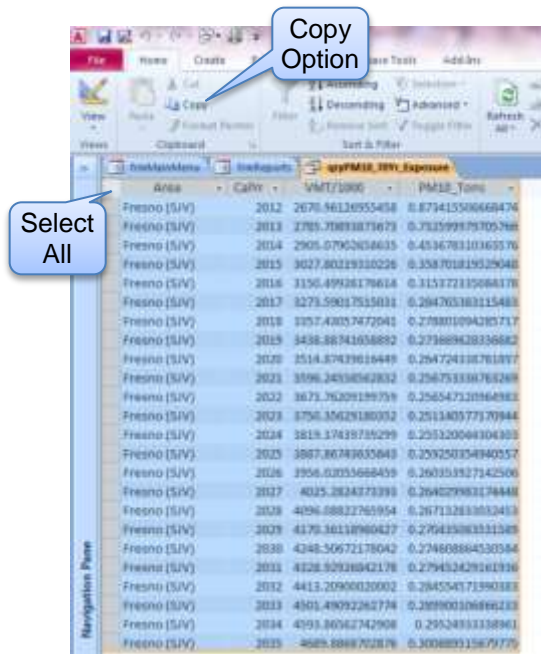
Copy Option

File Home Create Database Tools Add-Ins

View Paste Cut Copy Format Painter Filter Ascending Descending Remove Sort Selection Advanced Toggle Filter Refresh All

Views Clipboard Sort & Filter

EmfacMainMenu EmfacReports qryPM10_20Yr_Exposure

Select All

Navigation Pane

| Area | CalYr | VMT/1000 | PM10_Tons |
|---|---|---|---|
| Fresno (SJV) | 2012 | 2670.96126955458 | 0.873415506668474 |
| Fresno (SJV) | 2013 | 2785.70893875673 | 0.753599979705766 |
| Fresno (SJV) | 2014 | 2905.07902658635 | 0.453678310365576 |
| Fresno (SJV) | 2015 | 3027.80219310226 | 0.358701819529048 |
| Fresno (SJV) | 2016 | 3150.49926176614 | 0.315372335086378 |
| Fresno (SJV) | 2017 | 3273.59017515031 | 0.284765383115483 |
| Fresno (SJV) | 2018 | 3357.43057472041 | 0.278801094285717 |
| Fresno (SJV) | 2019 | 3438.88741658892 | 0.273869628336682 |
| Fresno (SJV) | 2020 | 3514.87439616449 | 0.264724318761897 |
| Fresno (SJV) | 2021 | 3596.24558562832 | 0.256753336763269 |
| Fresno (SJV) | 2022 | 3671.76209199759 | 0.256547120966983 |
| Fresno (SJV) | 2023 | 3750.35629180052 | 0.251340577170944 |
| Fresno (SJV) | 2024 | 3819.37439735299 | 0.255320044304303 |
| Fresno (SJV) | 2025 | 3887.86749635843 | 0.259250354940557 |
| Fresno (SJV) | 2026 | 3956.03055668459 | 0.260353927142506 |
| Fresno (SJV) | 2027 | 4025.2824373393 | 0.264029983174448 |
| Fresno (SJV) | 2028 | 4096.08822765954 | 0.267132833032453 |
| Fresno (SJV) | 2029 | 4170.36118960427 | 0.270435083331589 |
| Fresno (SJV) | 2030 | 4248.50672178042 | 0.274608864530584 |
| Fresno (SJV) | 2031 | 4328.92938842178 | 0.279452429161936 |
| Fresno (SJV) | 2032 | 4413.20900020002 | 0.284554571990383 |
| Fresno (SJV) | 2033 | 4501.49092262774 | 0.289900106866233 |
| Fresno (SJV) | 2034 | 4593.86562742908 | 0.29524933338961 |
| Fresno (SJV) | 2035 | 4689.88687702876 | 0.300889115679775 |